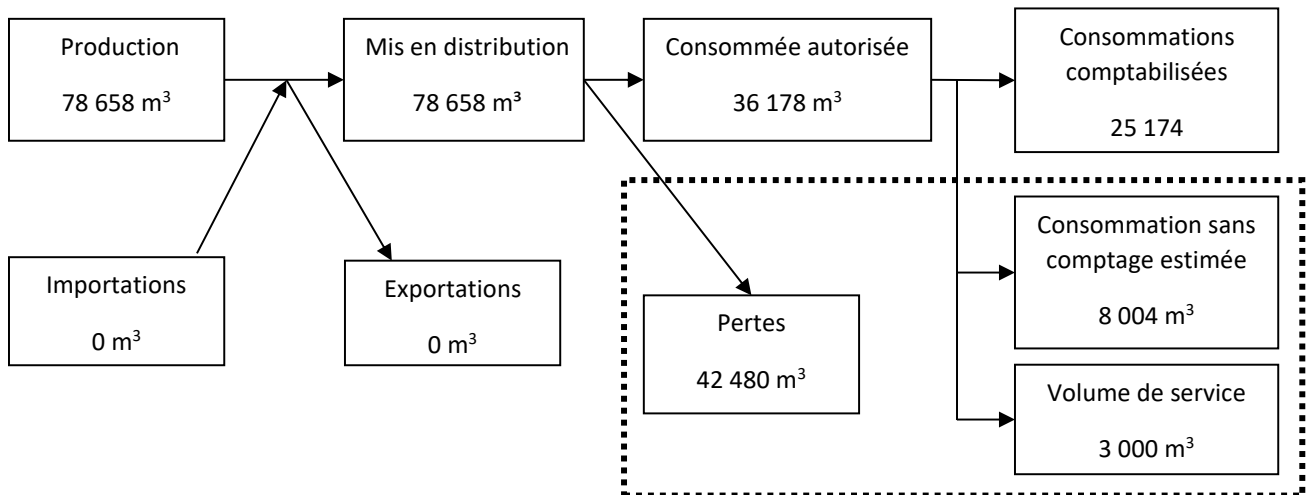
Production

78 658 m³

Mis en distribution

78 658 m³

Consommée autorisée

36 178 m³

Consommations comptabilisées

25 174

Importations

0 m³

Exportations

0 m³

Pertes

42 480 m³

Consommation sans comptage estimée

8 004 m³

Volume de service

3 000 m³